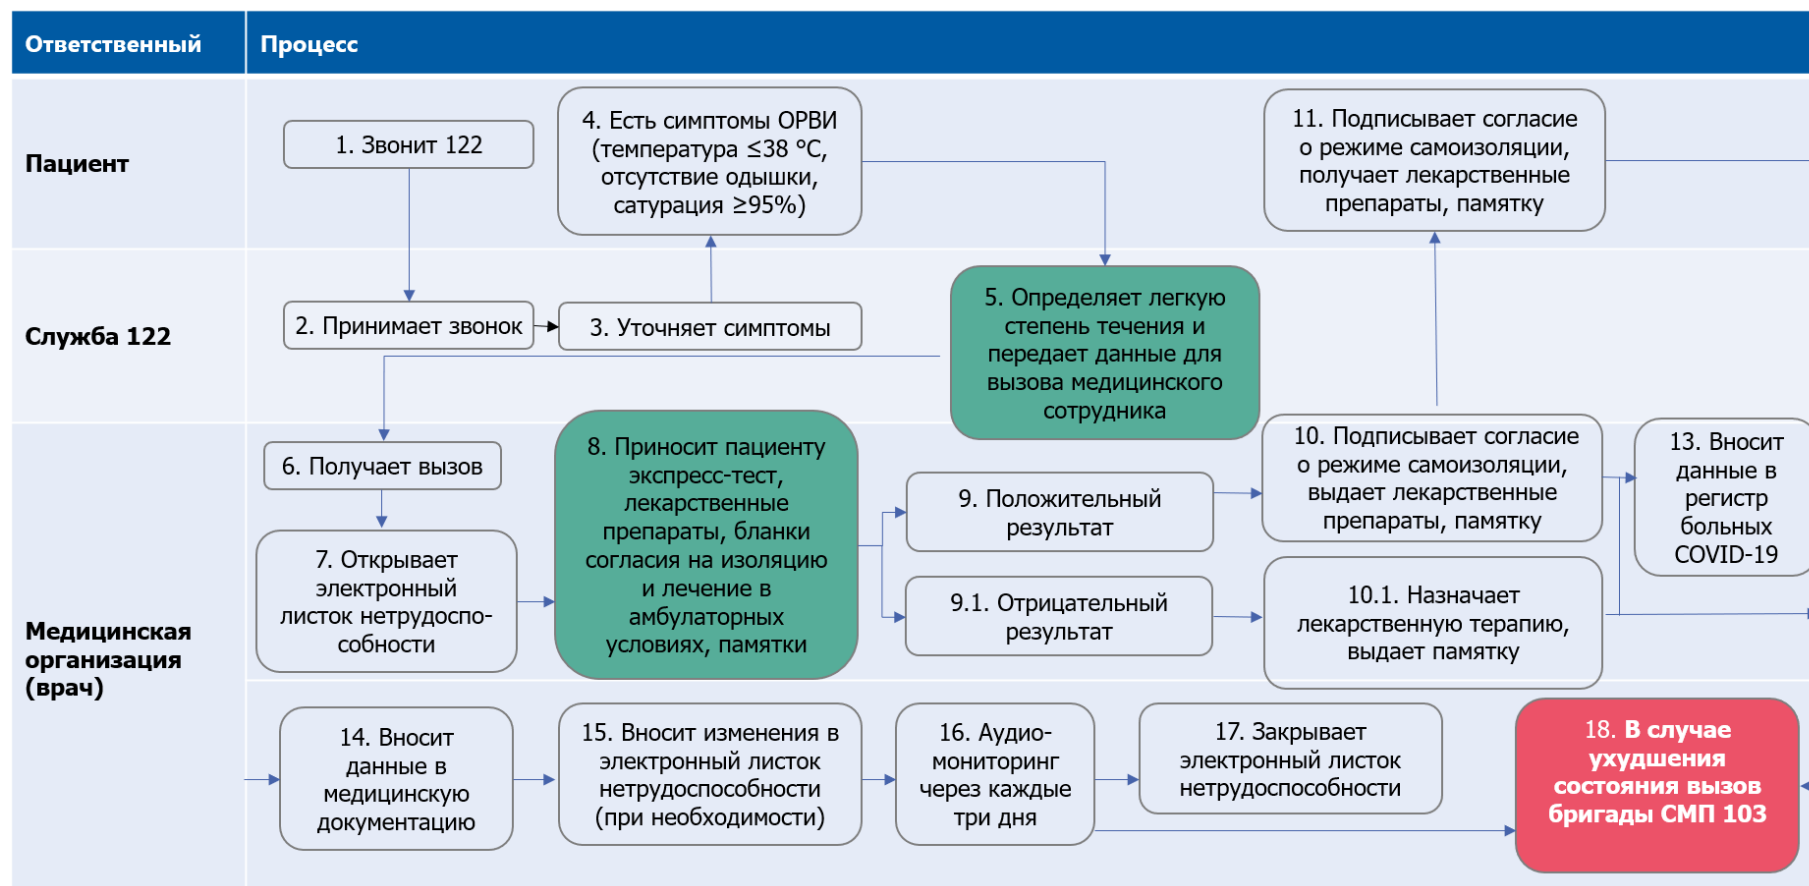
| Ответственный | Процесс |
|---|---|
| Пациент | 1. Звонит 122; 4. Есть симптомы ОРВИ (температура $\leq$38 °C, отсутствие одышки, сатурация $\geq$95%); 11. Подписывает согласие о режиме самоизоляции, получает лекарственные препараты, памятку |
| Служба 122 | 2. Принимает звонок; 3. Уточняет симптомы; 5. Определяет легкую степень течения и передает данные для вызова медицинского сотрудника |
| Медицинская организация (врач) | 6. Получает вызов; 7. Открывает электронный листок нетрудоспособности; 8. Приносит пациенту экспресс-тест, лекарственные препараты, бланки согласия на изоляцию и лечение в амбулаторных условиях, памятки; 9. Положительный результат; 9.1. Отрицательный результат; 10. Подписывает согласие о режиме самоизоляции, выдает лекарственные препараты, памятку; 10.1. Назначает лекарственную терапию, выдает памятку; 13. Вносит данные в регистр больных COVID-19 |
| | 14. Вносит данные в медицинскую документацию; 15. Вносит изменения в электронный листок нетрудоспособности (при необходимости); 16. Аудио-мониторинг через каждые три дня; 17. Закрывает электронный листок нетрудоспособности; 18. В случае ухудшения состояния вызов бригады СМП 103 |